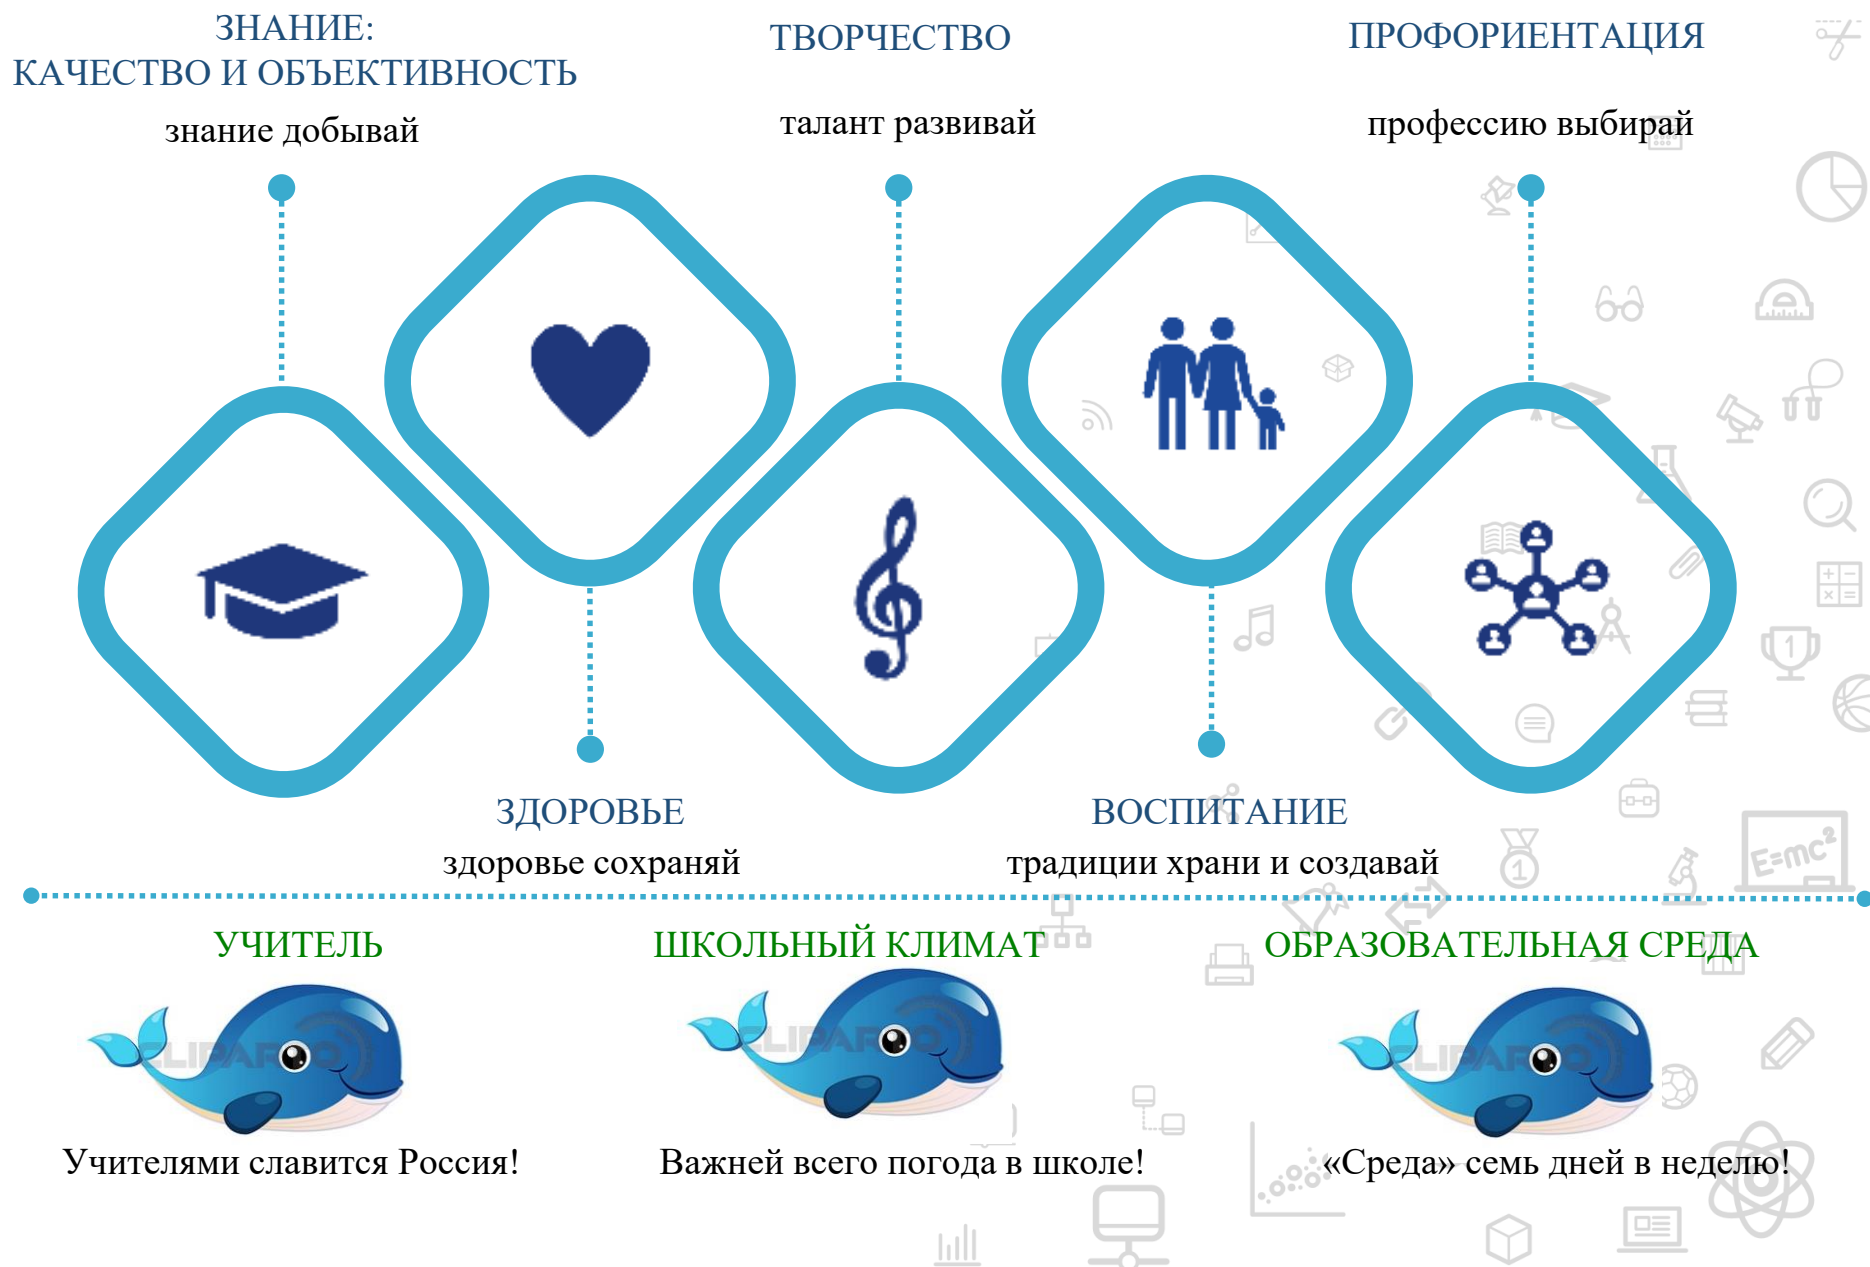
ЗНАНИЕ:
КАЧЕСТВО И ОБЪЕКТИВНОСТЬ

знание добывай

ТВОРЧЕСТВО

талант развивай

ПРОФОРИЕНТАЦИЯ

профессию выбирай

ЗДОРОВЬЕ

здоровье сохраняй

ВОСПИТАНИЕ

традиции храни и создавай

$E=mc^2$

УЧИТЕЛЬ

Учителями славится Россия!

ШКОЛЬНЫЙ КЛИМАТ

Важней всего погода в школе!

ОБРАЗОВАТЕЛЬНАЯ СРЕДА

«Среда» семь дней в неделю!